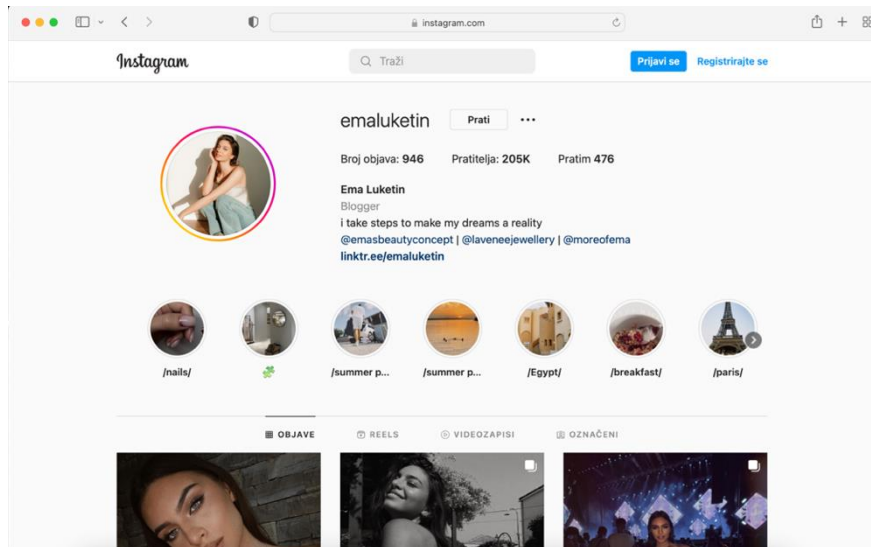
instagram.com

Instagram

Traži

Prijavi se

Registrirajte se

emaluketin

Prati

•••

Broj objava: 946 Pratitelja: 205K Pratim 476

Ema Luketin

Blogger

i take steps to make my dreams a reality

@emasbeautyconcept | @laveneejewellery | @moreofema

linktr.ee/emaluketin

/nails/

🍀

/summer p...

/summer p...

/Egypt/

/breakfast/

/paris/

OBJAVE

REELS

VIDEOZAPISI

OZNAČENI